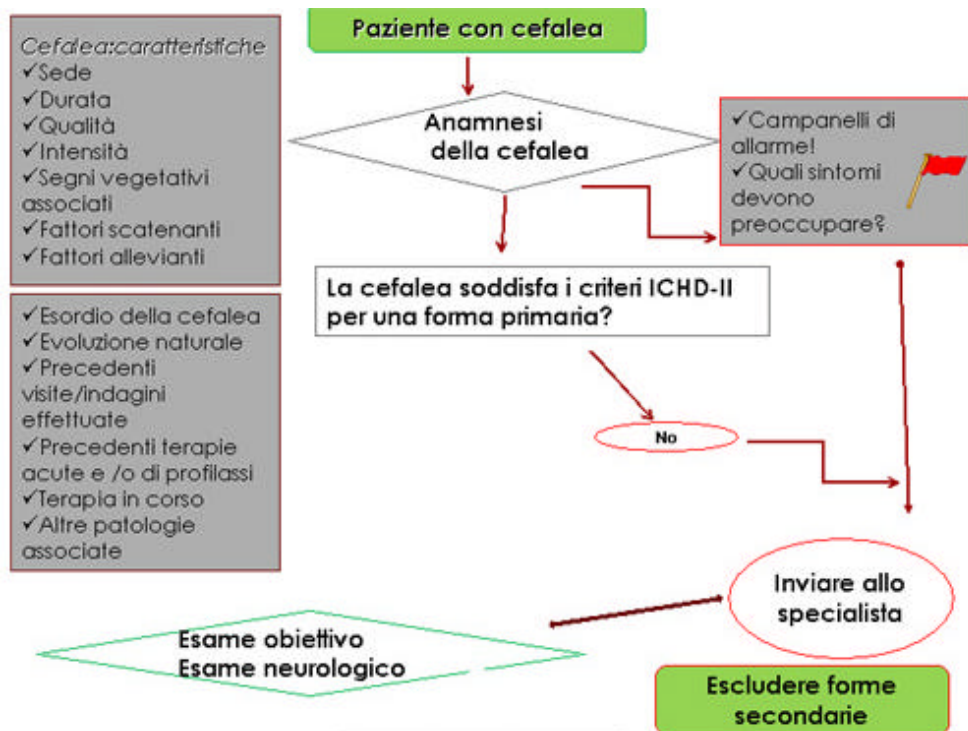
Cefalea:caratteristiche
✓Sede
✓Durata
✓Qualità
✓Intensità
✓Segni vegetativi associati
✓Fattori scatenanti
✓Fattori allevianti

✓Esordio della cefalea
✓Evoluzione naturale
✓Precedenti visite/indagini effettuate
✓Precedenti terapie acute e /o di profilassi
✓Terapia in corso
✓Altre patologie associate

Paziente con cefalea

Anamnesi della cefalea

✓Campanelli di allarme!
✓Quali sintomi devono preoccupare?

La cefalea soddisfa i criteri ICHD-II per una forma primaria?

No

Inviare allo specialista

Esame obiettivo
Esame neurologico

Escludere forme secondarie